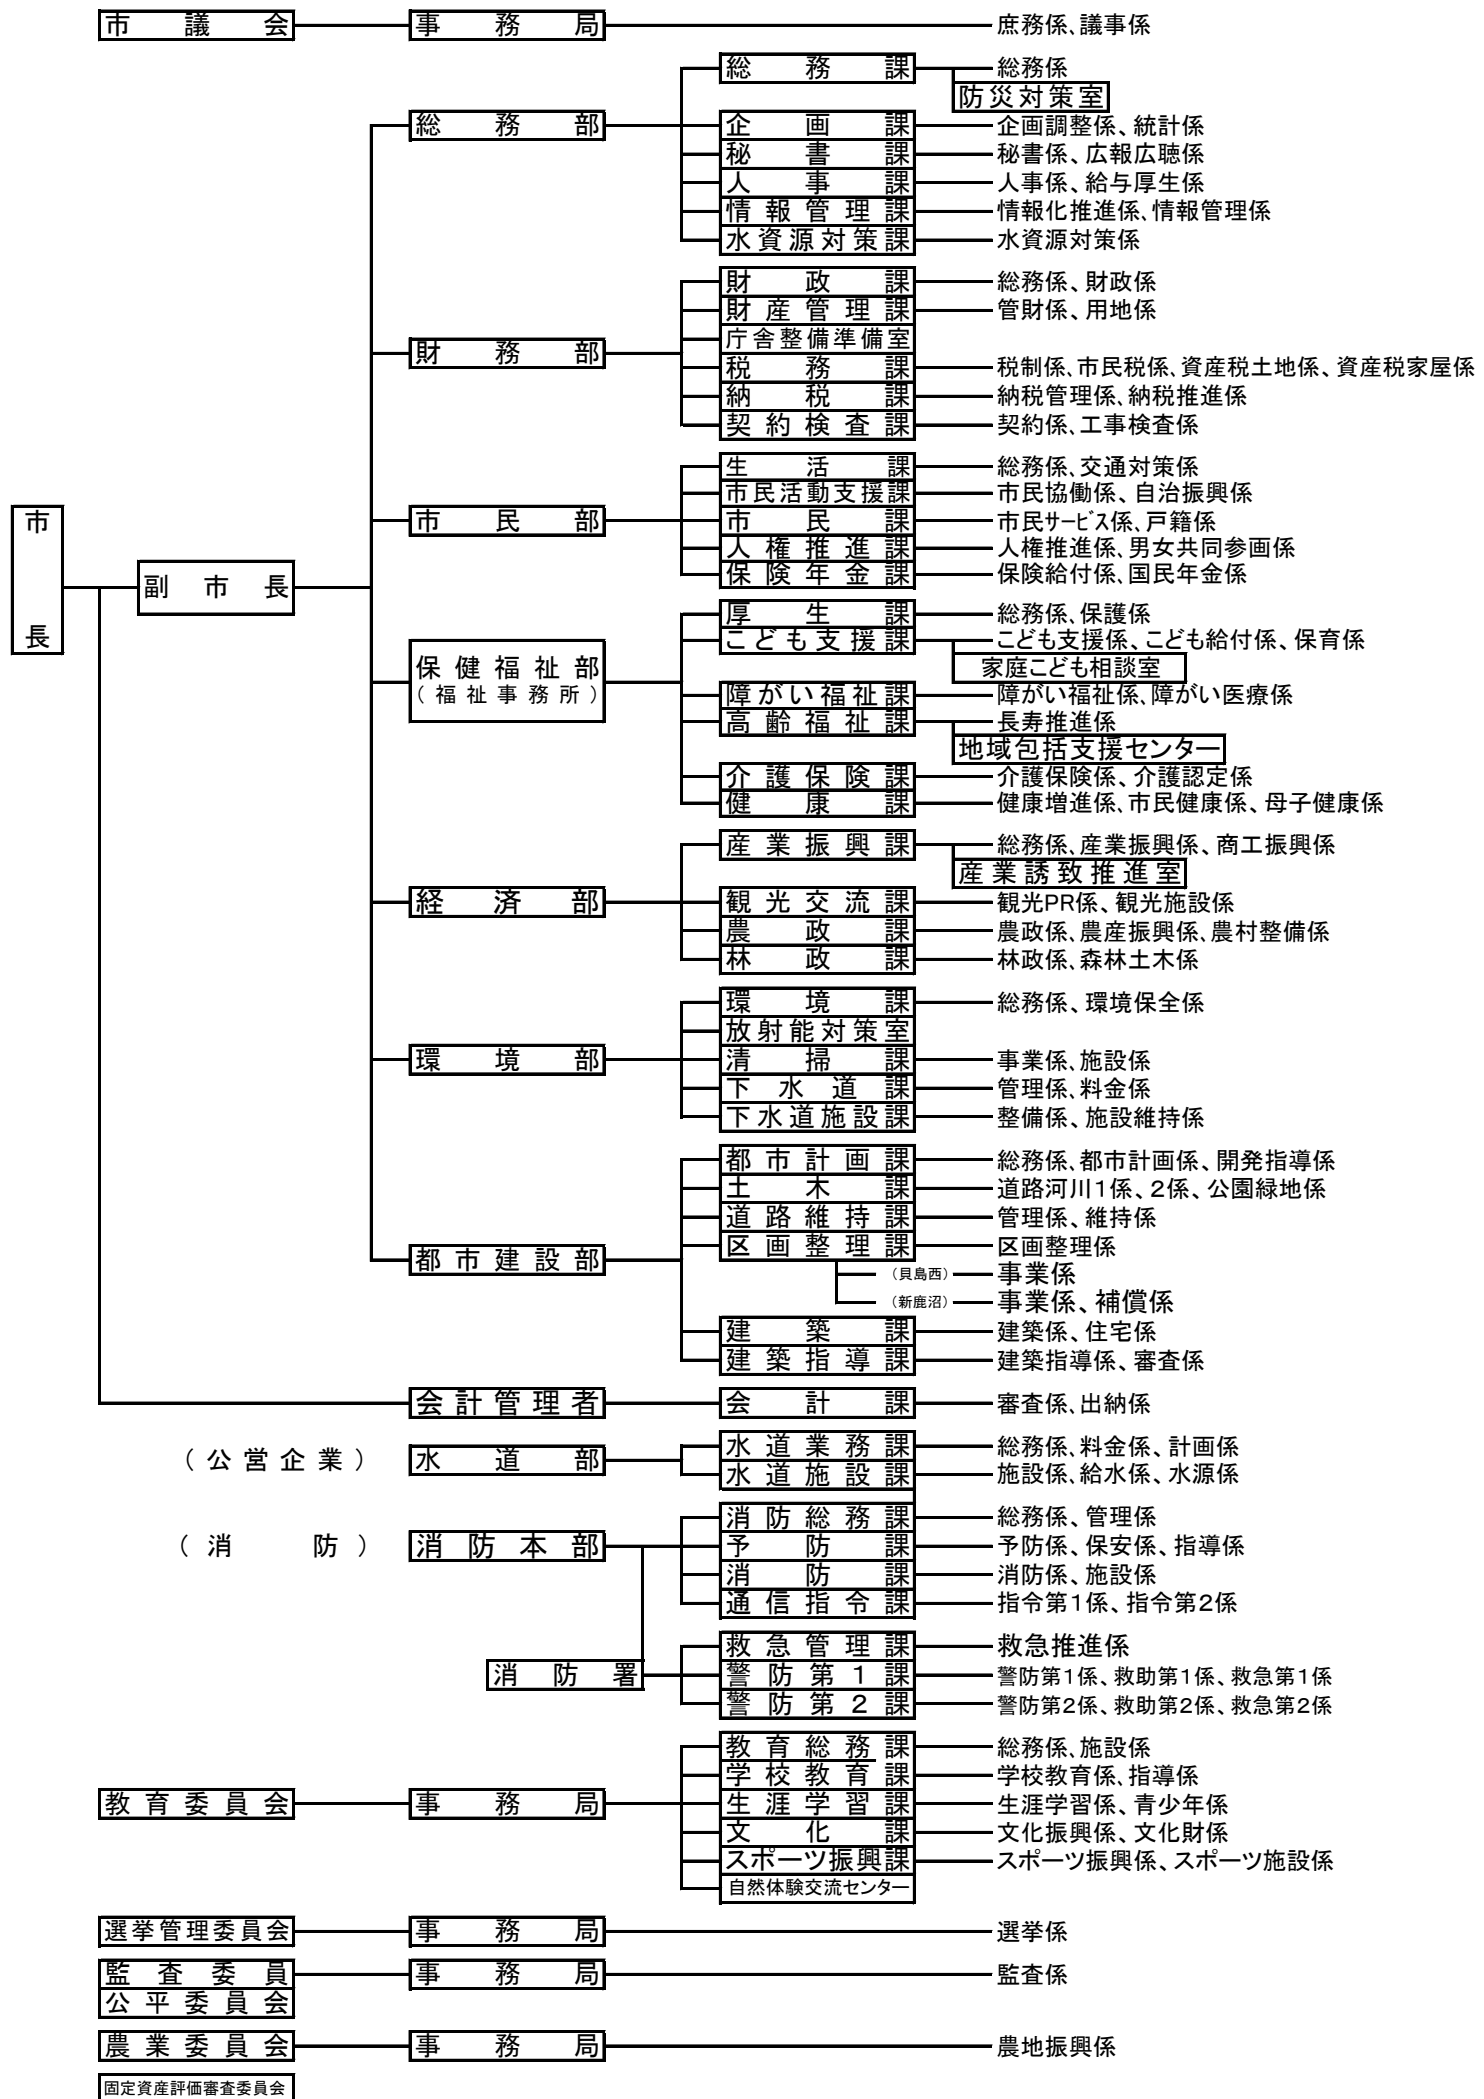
市議会　事務局　庶務係、議事係

市長

副市長

総務部
総務課　総務係
防災対策室
企画課　企画調整係、統計係
秘書課　秘書係、広報広聴係
人事課　人事係、給与厚生係
情報管理課　情報化推進係、情報管理係
水資源対策課　水資源対策係

財務部
財政課　総務係、財政係
財産管理課　管財係、用地係
庁舎整備準備室
税務課　税制係、市民税係、資産税土地係、資産税家屋係
納税課　納税管理係、納税推進係
契約検査課　契約係、工事検査係

市民部
生活課　総務係、交通対策係
市民活動支援課　市民協働係、自治振興係
市民課　市民ｻｰﾋﾞｽ係、戸籍係
人権推進課　人権推進係、男女共同参画係
保険年金課　保険給付係、国民年金係

保健福祉部
（福祉事務所）
厚生課　総務係、保護係
こども支援課　こども支援係、こども給付係、保育係
家庭こども相談室
障がい福祉課　障がい福祉係、障がい医療係
高齢福祉課　長寿推進係
地域包括支援センター
介護保険課　介護保険係、介護認定係
健康課　健康増進係、市民健康係、母子健康係

経済部
産業振興課　総務係、産業振興係、商工振興係
産業誘致推進室
観光交流課　観光PR係、観光施設係
農政課　農政係、農産振興係、農村整備係
林政課　林政係、森林土木係

環境部
環境課　総務係、環境保全係
放射能対策室
清掃課　事業係、施設係
下水道課　管理係、料金係
下水道施設課　整備係、施設維持係

都市建設部
都市計画課　総務係、都市計画係、開発指導係
土木課　道路河川1係、2係、公園緑地係
道路維持課　管理係、維持係
区画整理課　区画整理係
（貝島西）　事業係
（新鹿沼）　事業係、補償係
建築課　建築係、住宅係
建築指導課　建築指導係、審査係

会計管理者　会計課　審査係、出納係

（公営企業）　水道部
水道業務課　総務係、料金係、計画係
水道施設課　施設係、給水係、水源係

（消防）　消防本部
消防総務課　総務係、管理係
予防課　予防係、保安係、指導係
消防課　消防係、施設係
通信指令課　指令第1係、指令第2係
消防署
救急管理課　救急推進係
警防第1課　警防第1係、救助第1係、救急第1係
警防第2課　警防第2係、救助第2係、救急第2係

教育委員会　事務局
教育総務課　総務係、施設係
学校教育課　学校教育係、指導係
生涯学習課　生涯学習係、青少年係
文化課　文化振興係、文化財係
スポーツ振興課　スポーツ振興係、スポーツ施設係
自然体験交流センター

選挙管理委員会　事務局　選挙係

監査委員　事務局　監査係
公平委員会

農業委員会　事務局　農地振興係

固定資産評価審査委員会